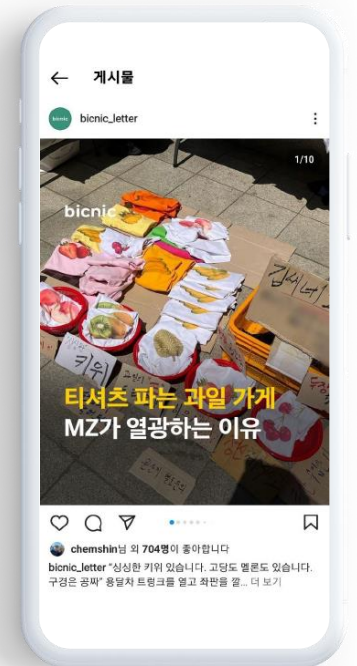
← 게시물

bicnic bicnic_letter

1/10

bicnic

키위

티셔츠 파는 과일 가게
MZ가 열광하는 이유

chemshin님 외 704명이 좋아합니다

bicnic_letter "싱싱한 키위 있습니다. 고당도 멜론도 있습니다. 구경은 공짜" 용달차 트렁크를 열고 좌판을 깔... 더 보기